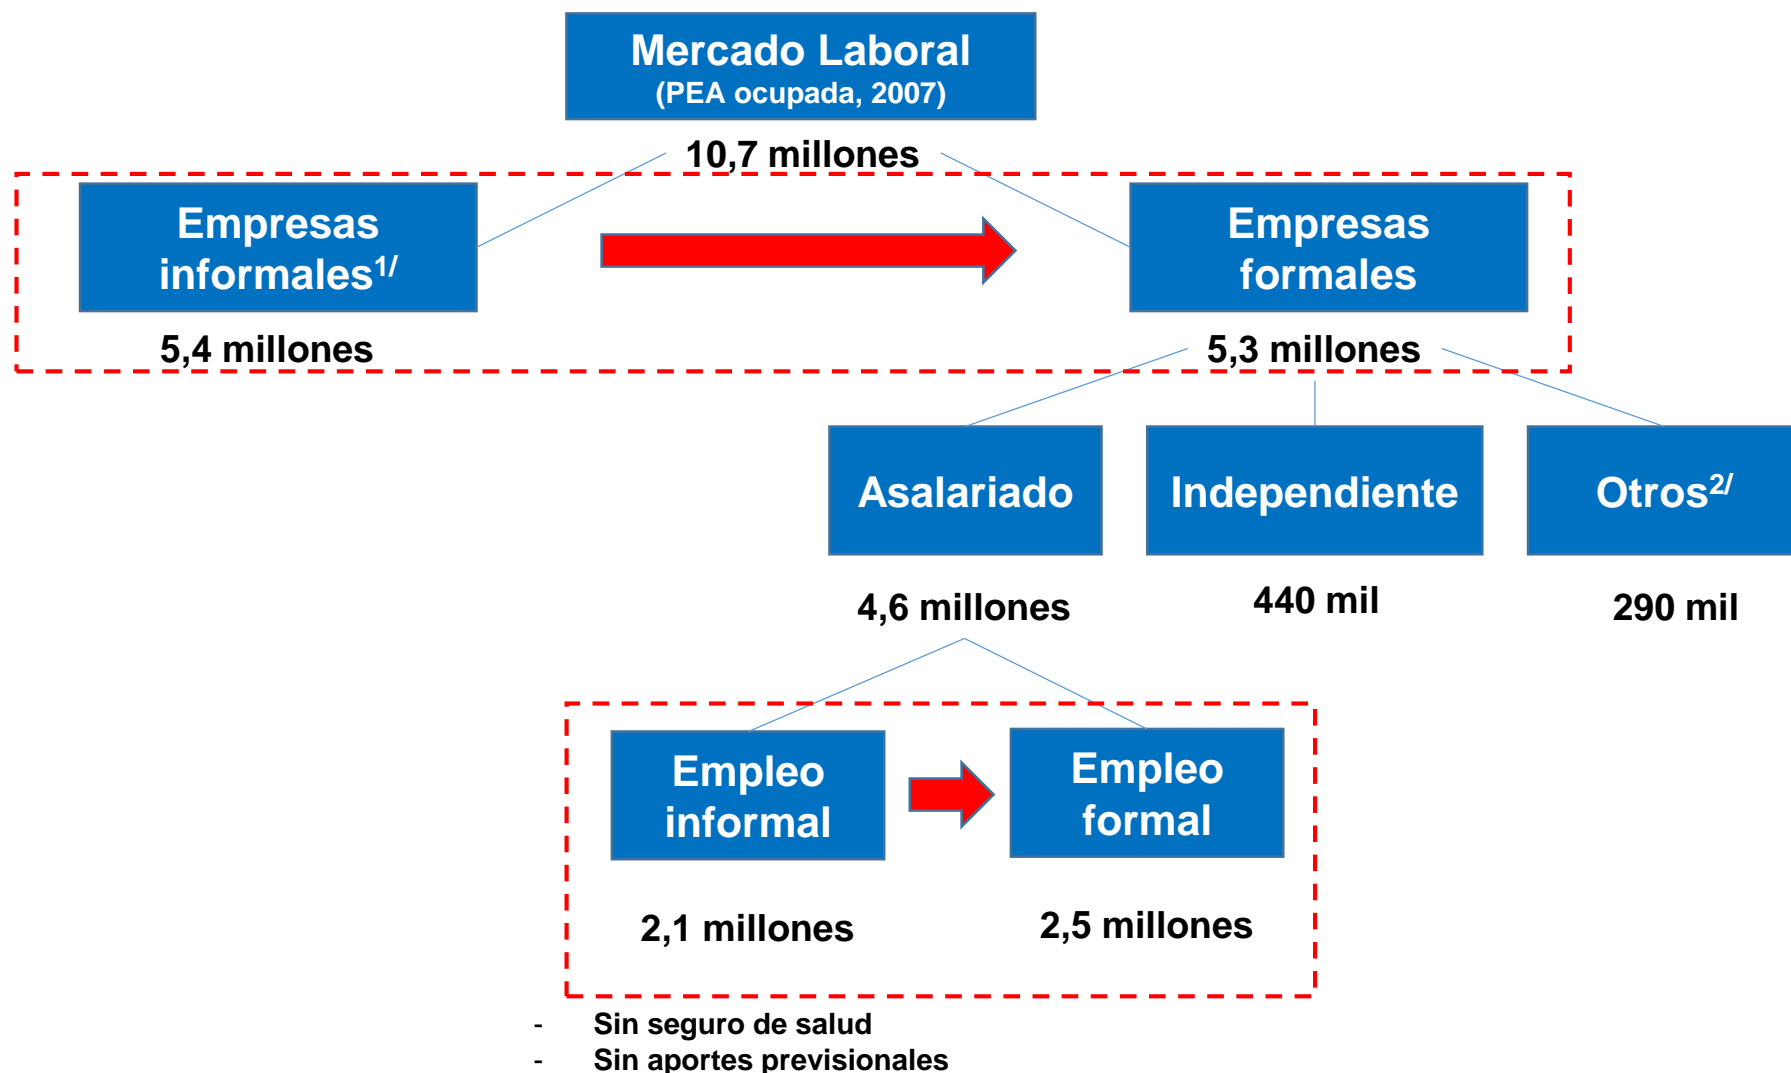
Mercado Laboral
(PEA ocupada, 2007)

10,7 millones

Empresas informales$^{1/}$

5,4 millones

Empresas formales

5,3 millones

Asalariado

Independiente

Otros$^{2/}$

4,6 millones

440 mil

290 mil

Empleo informal

Empleo formal

2,1 millones

2,5 millones

- Sin seguro de salud
- Sin aportes previsionales